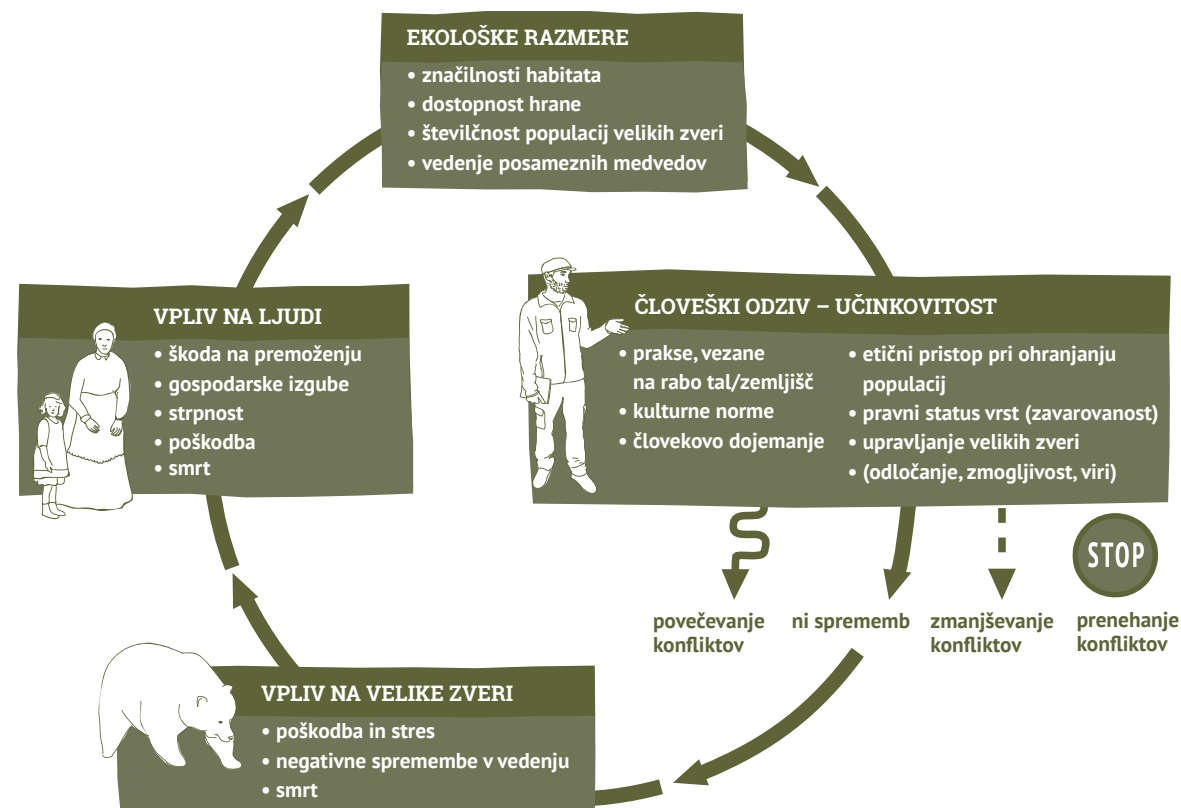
EKOLOŠKE RAZMERE
• značilnosti habitata
• dostopnost hrane
• številčnost populacij velikih zveri
• vedenje posameznih medvedov

ČLOVEŠKI ODZIV – UČINKOVITOST
• prakse, vezane na rabo tal/zemljišč
• kulturne norme
• človekovo dojemanje
• etični pristop pri ohranjanju populacij
• pravni status vrst (zavarovanost)
• upravljanje velikih zveri
• (odločanje, zmogljivost, viri)

STOP

povečevanje konfliktov
ni sprememb
zmanjševanje konfliktov
prenehanje konfliktov

VPLIV NA LJUDI
• škoda na premoženju
• gospodarske izgube
• strpnost
• poškodba
• smrt

VPLIV NA VELIKE ZVERI
• poškodba in stres
• negativne spremembe v vedenju
• smrt